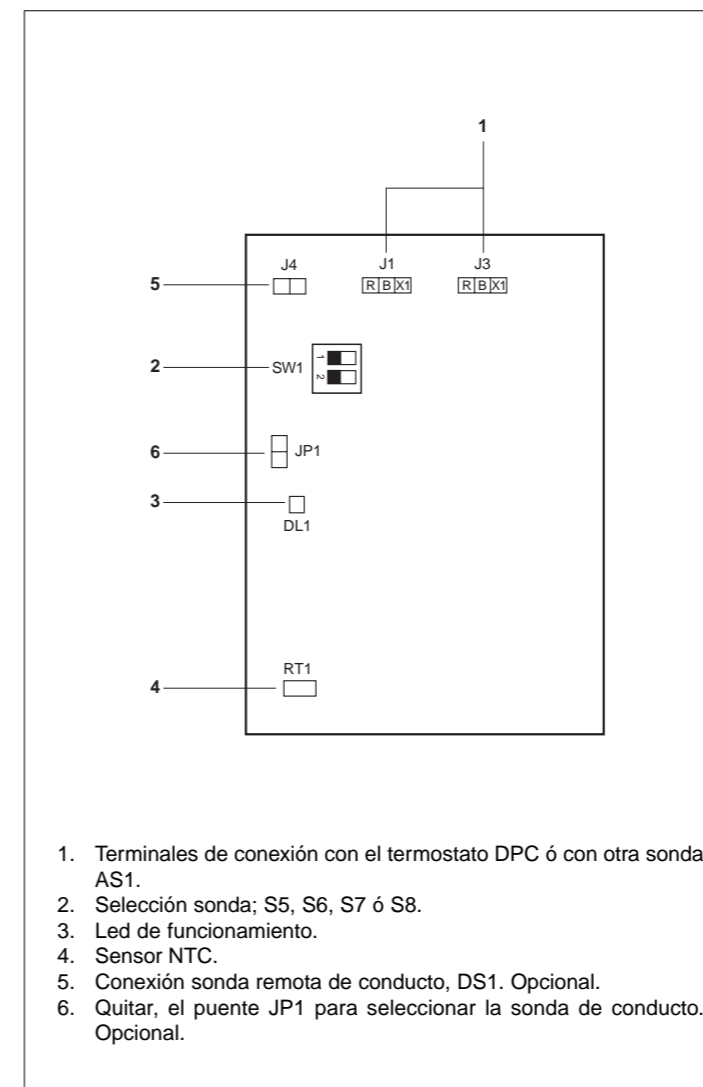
1

J4 J1 J3

R B X1 R B X1

5

2 SW1

1 2

6 JP1

3 DL1

RT1

4

1. Terminales de conexión con el termostato DPC ó con otra sonda AS1.
2. Selección sonda; S5, S6, S7 ó S8.
3. Led de funcionamiento.
4. Sensor NTC.
5. Conexión sonda remota de conducto, DS1. Opcional.
6. Quitar, el puente JP1 para seleccionar la sonda de conducto. Opcional.